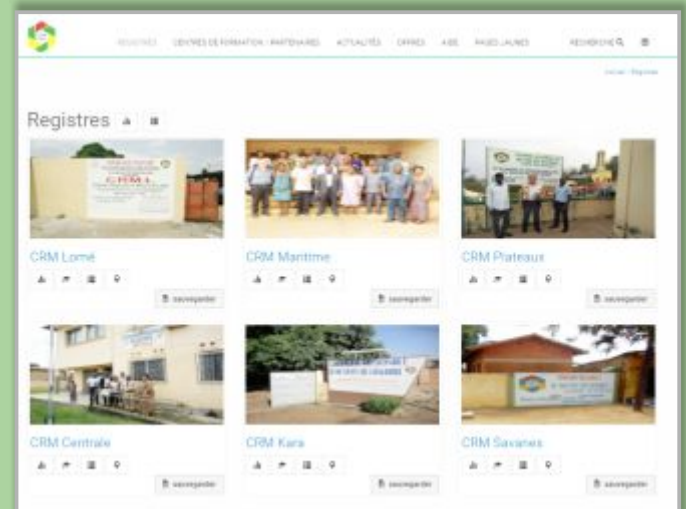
REGISTRES CENTRES DE FORMATION / PARTENAIRES ACTUALITÉS OFFRES ABS PAGES JAUNES RECHERCHE

Accueil / Registres

Registres

CRM Lomé

sauvegarder

CRM Maritime

sauvegarder

CRM Plateaux

sauvegarder

CRM Centrale

sauvegarder

CRM Kara

sauvegarder

CRM Savanes

sauvegarder